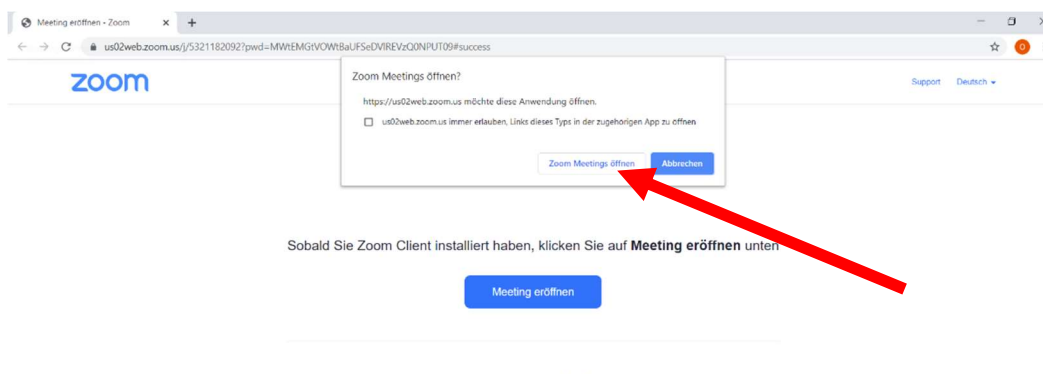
Meeting eröffnen - Zoom
us02web.zoom.us/j/5321182092?pwd=MWtEMGtVOWtBaUFSeDVIREVzQ0NPUT09#success
zoom
Support Deutsch
Zoom Meetings öffnen?
https://us02web.zoom.us möchte diese Anwendung öffnen.
us02web.zoom.us immer erlauben, Links dieses Typs in der zugehörigen App zu öffnen
Zoom Meetings öffnen
Abbrechen
Sobald Sie Zoom Client installiert haben, klicken Sie auf **Meeting eröffnen** unten
Meeting eröffnen